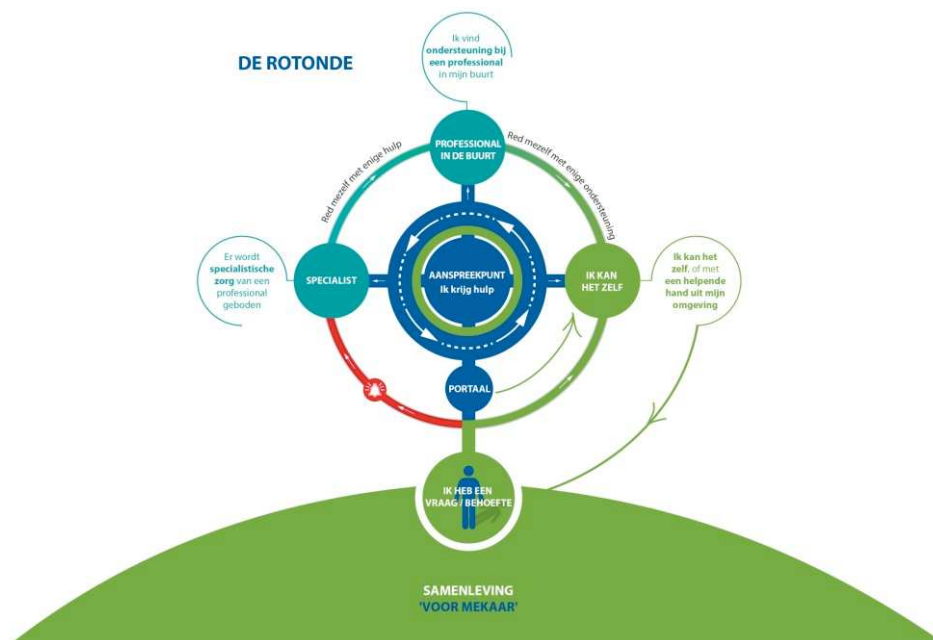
DE ROTONDE

Ik vind ondersteuning bij een professional in mijn buurt

PROFESSIONAL IN DE BUURT

Red mezelf met enige hulp

Red mezelf met enige ondersteuning

Er wordt specialistische zorg van een professional geboden

SPECIALIST

AANSPREEKPUNT
Ik krijg hulp

IK KAN HET ZELF

Ik kan het zelf, of met een helpende hand uit mijn omgeving

PORTAAL

IK HEB EEN VRAAG / BEHOEFTE

SAMENLEVING
'VOOR MEKAAR'